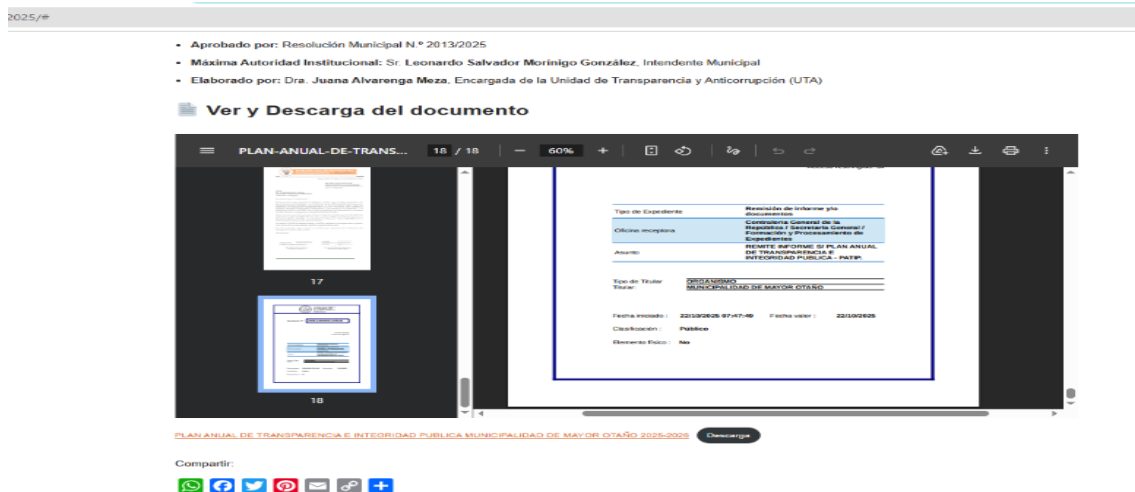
2025/#

- Aprobado por: Resolución Municipal N.º 2013/2025
- Máxima Autoridad Institucional: Sr. Leonardo Salvador Moringo González, Intendente Municipal
- Elaborado por: Dra. Juana Alvarenga Meza, Encargada de la Unidad de Transparencia y Anticorrupción (UTA)

Ver y Descarga del documento

PLAN-ANUAL-DE-TRANS... 18 / 18 — 60% +

17

18

| Tipo de Expediente | Revisión de Informe y/o documentos |
|---|---|
| Oficina receptora | Contraloría General de la República / Secretaría General / Formación y Procesamiento de Expedientes |
| Asunto | REMITE INFORME S/ PLAN ANUAL DE TRANSPARENCIA E INTEGRIDAD PUBLICA - PATIP. |

Tipo de Titular ORGANISMO
Titular MUNICIPALIDAD DE MAYOR OTAÑO

Fecha iniciado : 22/10/2025 07:47:49 Fecha valor : 22/10/2025

Clasificación : Público

Elemento Físico : No

PLAN ANUAL DE TRANSPARENCIA E INTEGRIDAD PUBLICA MUNICIPALIDAD DE MAYOR OTAÑO 2025-2026 Descarga

Compartir: